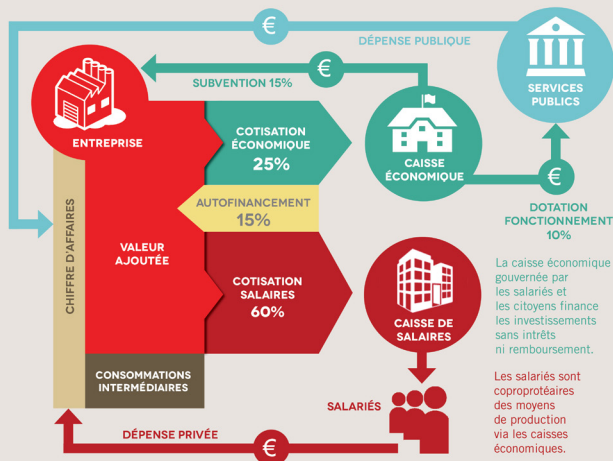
€

DÉPENSE PUBLIQUE

€

SUBVENTION 15%

SERVICES PUBLICS

ENTREPRISE

COTISATION ÉCONOMIQUE 25%

CAISSE ÉCONOMIQUE

€

AUTOFINANCEMENT 15%

DOTATION FONCTIONNEMENT 10%

CHIFFRE D'AFFAIRES

VALEUR AJOUTÉE

COTISATION SALAIRES 60%

CAISSE DE SALAIRES

La caisse économique gouvernée par les salariés et les citoyens finance les investissements sans intérêts ni remboursement.

CONSOMMATIONS INTERMÉDIAIRES

Les salariés sont copropriétaires des moyens de production via les caisses économiques.

SALARIÉS

DÉPENSE PRIVÉE

€